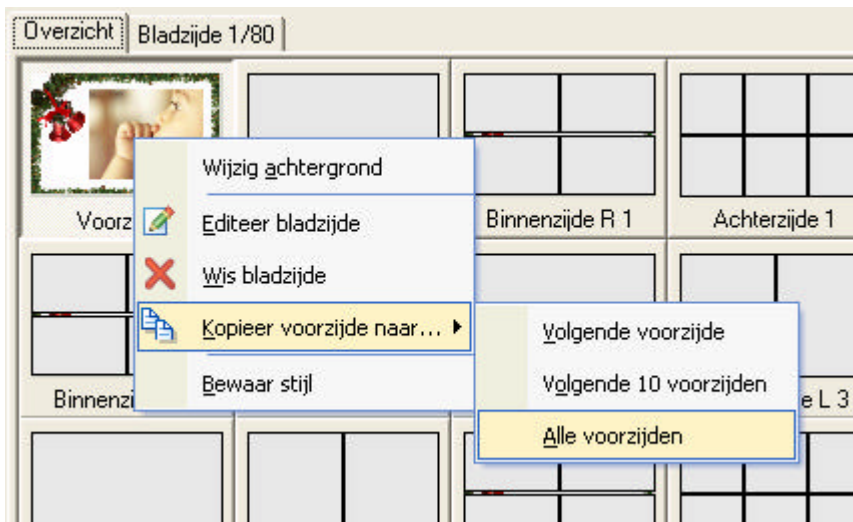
Overzicht | Bladzijde 1/80

Voorz
Binnenzijde R 1
Achterzijde 1

Wijzig achtergrond
Editeer bladzijde
Wis bladzijde
Kopieer voorzijde naar...
Bewaar stijl

Volgende voorzijde
Volgende 10 voorzijden
Alle voorzijden

Binnenzi
e L 3